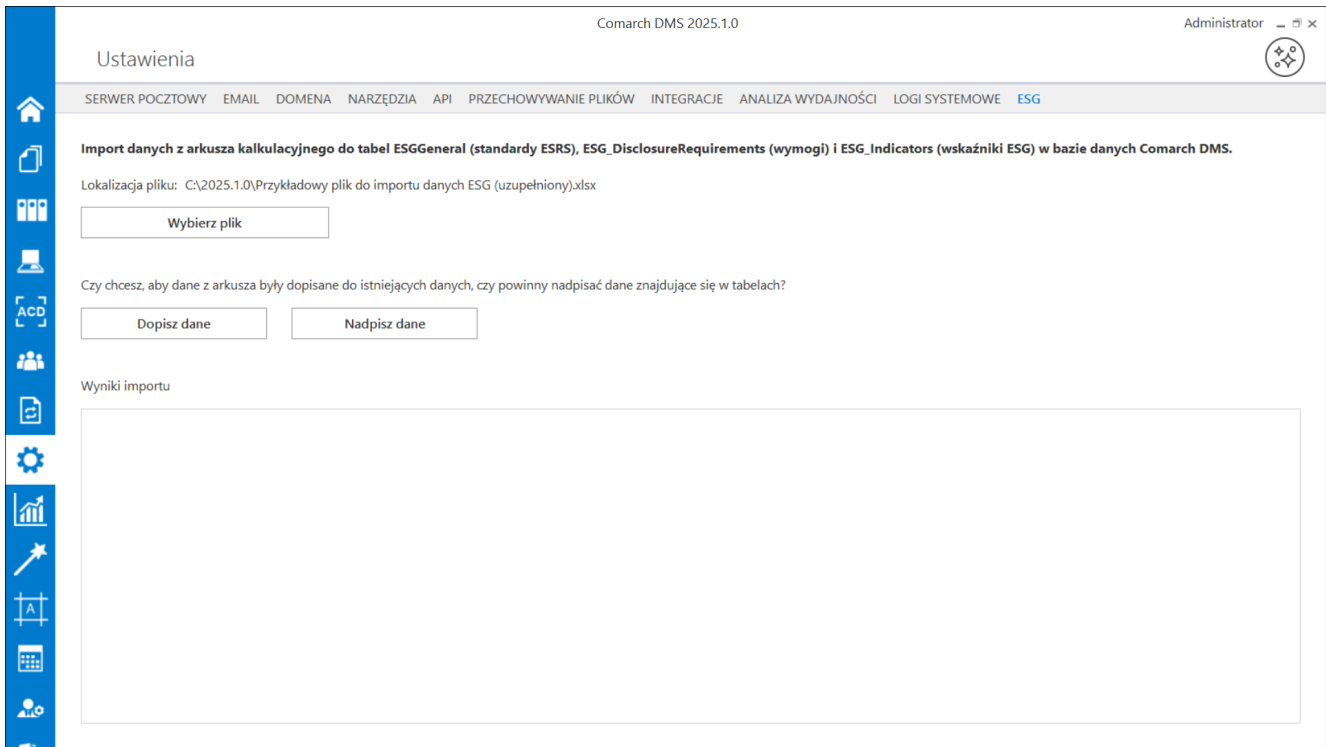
Comarch DMS 2025.1.0

Administrator

Ustawienia

SERWER POCZTOWY EMAIL DOMENA NARZĘDZIA API PRZECHOWYWANIE PLIKÓW INTEGRACJE ANALIZA WYDAJNOŚCI LOGI SYSTEMOWE ESG

ACD

Import danych z arkusza kalkulacyjnego do tabel ESGGeneral (standardy ESRS), ESG_DisclosureRequirements (wymogi) i ESG_Indicators (wskaźniki ESG) w bazie danych Comarch DMS.

Lokalizacja pliku: C:\2025.1.0\Przykładowy plik do importu danych ESG (uzupełniony).xlsx

Wybierz plik

Czy chcesz, aby dane z arkusza były dopisane do istniejących danych, czy powinny nadpisać dane znajdujące się w tabelach?

Dopisz dane

Nadpisz dane

Wyniki importu